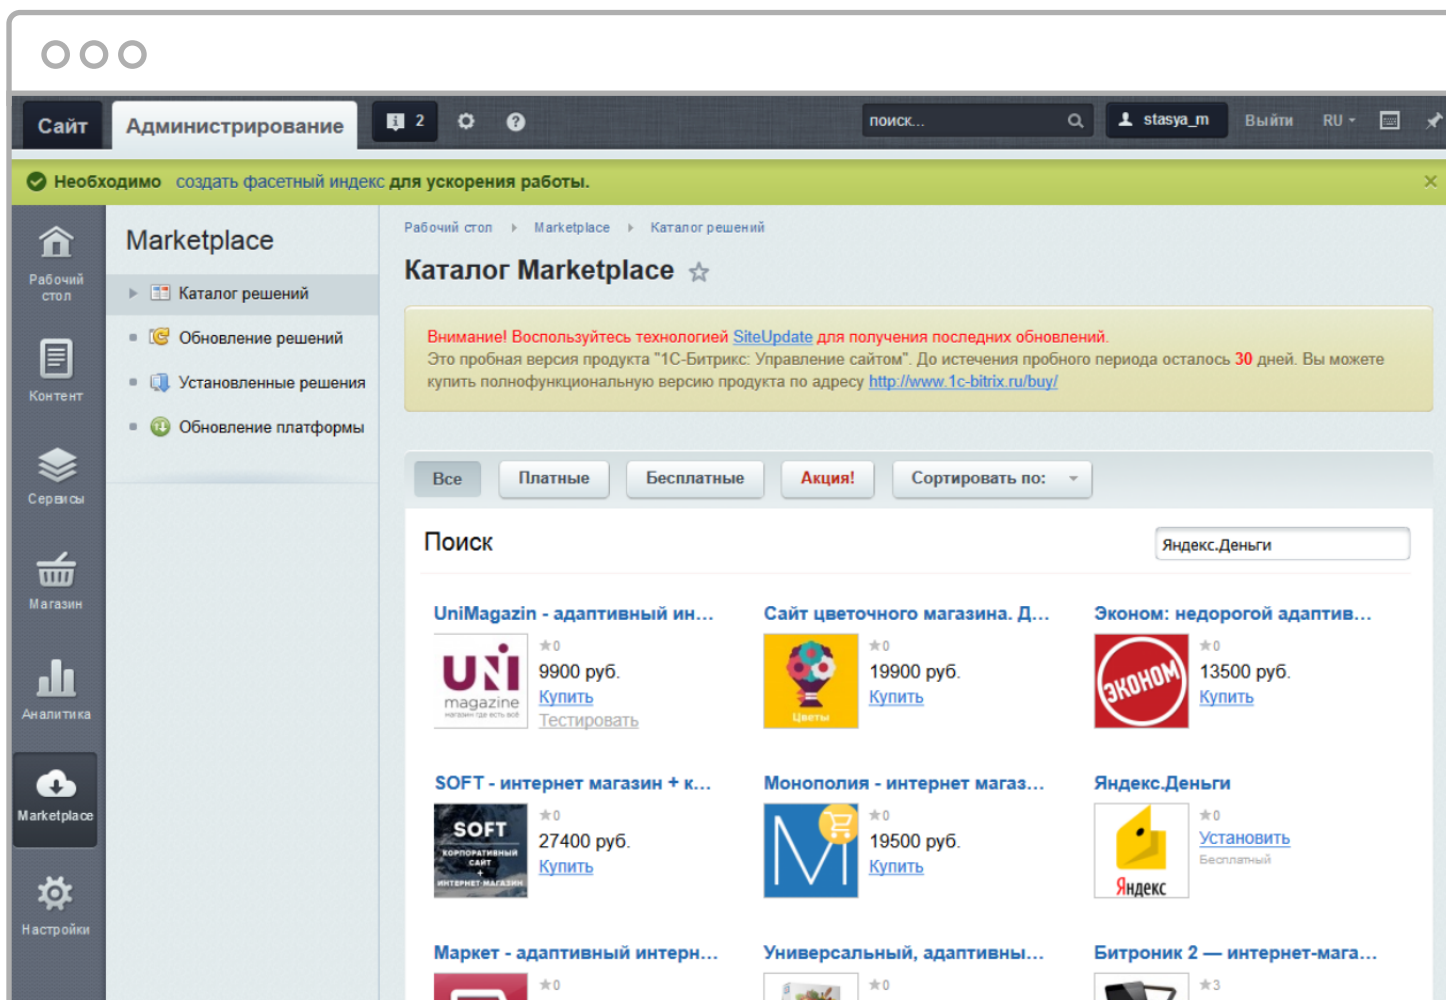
Сайт Администрирование 2 поиск... stasya_m Выйти RU

Необходимо создать фасетный индекс для ускорения работы.

Рабочий стол
Контент
Сервисы
Магазин
Аналитика
Marketplace
Настройки

Marketplace
Каталог решений
Обновление решений
Установленные решения
Обновление платформы

Рабочий стол > Marketplace > Каталог решений

Каталог Marketplace

Внимание! Воспользуйтесь технологией SiteUpdate для получения последних обновлений.
Это пробная версия продукта "1С-Битрикс: Управление сайтом". До истечения пробного периода осталось 30 дней. Вы можете купить полнофункциональную версию продукта по адресу http://www.1c-bitrix.ru/buy/

Все Платные Бесплатные Акция! Сортировать по:

Поиск Яндекс.Деньги

UniMagazin - адаптивный ин...
0
9900 руб.
Купить
Тестировать

Сайт цветочного магазина. Д...
0
19900 руб.
Купить

Эконом: недорогой адаптив...
0
13500 руб.
Купить

SOFT - интернет магазин + к...
0
27400 руб.
Купить

Монополия - интернет магаз...
0
19500 руб.
Купить

Яндекс.Деньги
0
Установить
Бесплатный

Маркет - адаптивный интерн...
0

Универсальный, адаптивны...
0

Битроник 2 — интернет-мага...
3